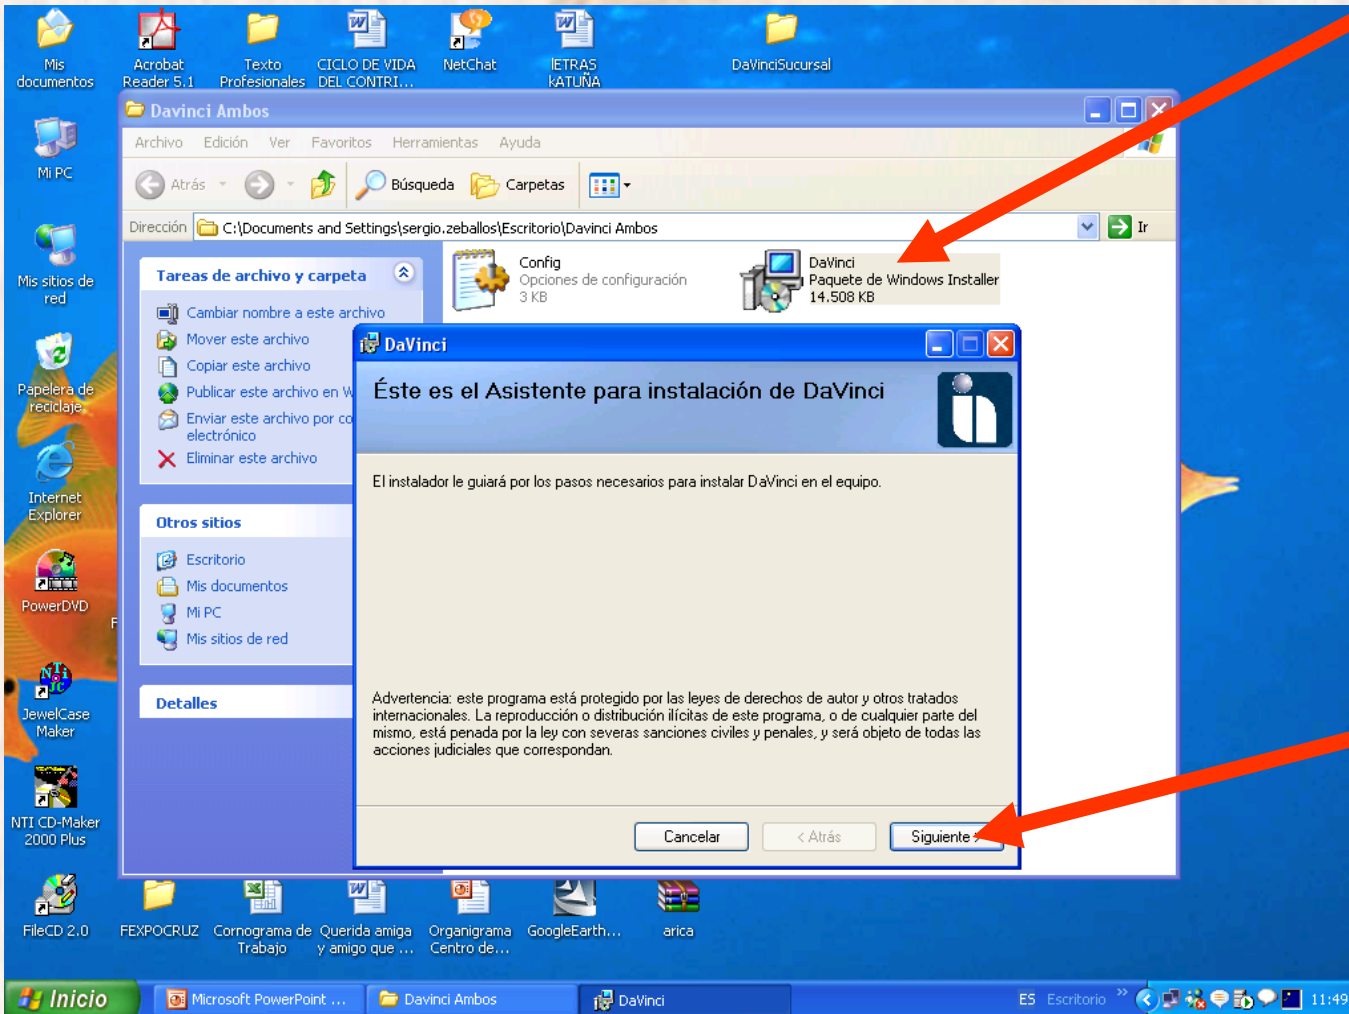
Mis documentos
Acrobat Reader 5.1
Texto Profesionales
CICLO DE VIDA DEL CONTRI...
NetChat
lETRAS kATUÑA
DaVinciSucursal

Davinci Ambos
Archivo Edición Ver Favoritos Herramientas Ayuda
Atrás
Búsqueda
Carpetas
Dirección C:\Documents and Settings\sergio.zeballos\Escritorio\Davinci Ambos
Ir

Mi PC
Mis sitios de red
Papelera de reciclaje
Internet Explorer
PowerDVD
JewelCase Maker
NTI CD-Maker 2000 Plus

Tareas de archivo y carpeta
Cambiar nombre a este archivo
Mover este archivo
Copiar este archivo
Publicar este archivo en W
Enviar este archivo por co electrónico
Eliminar este archivo

Otros sitios
Escritorio
Mis documentos
Mi PC
Mis sitios de red

Detalles

Config
Opciones de configuración
3 KB

DaVinci
Paquete de Windows Installer
14.508 KB

DaVinci
Éste es el Asistente para instalación de DaVinci

El instalador le guiará por los pasos necesarios para instalar DaVinci en el equipo.

Advertencia: este programa está protegido por las leyes de derechos de autor y otros tratados internacionales. La reproducción o distribución ilícitas de este programa, o de cualquier parte del mismo, está penada por la ley con severas sanciones civiles y penales, y será objeto de todas las acciones judiciales que correspondan.

Cancelar
< Atrás
Siguiente >

FileCD 2.0
FEXPOCRUZ
Cornograma de Trabajo
Querida amiga y amigo que ...
Organigrama Centro de...
GoogleEarth...
arica

Inicio
Microsoft PowerPoint ...
Davinci Ambos
DaVinci
ES Escritorio
11:49